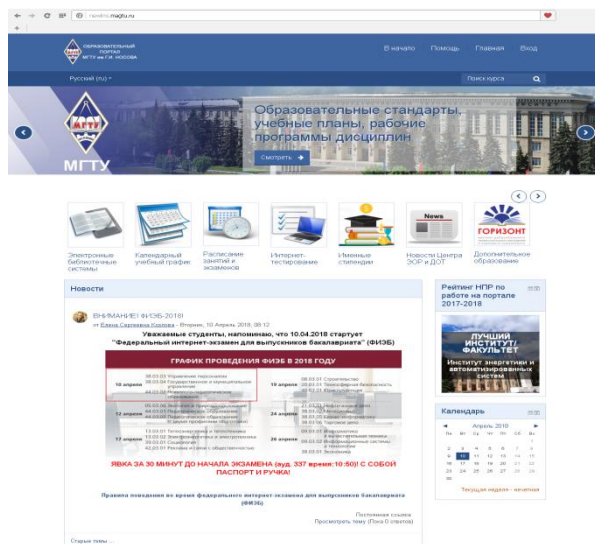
newlms.magtu.ru

ОБРАЗОВАТЕЛЬНЫЙ ПОРТАЛ МГТУ им. Г.И. НОСОВА

В начало Помощь Главная Вход

Русский (ru)

Поиск курса

МГТУ

Образовательные стандарты, учебные планы, рабочие программы дисциплин

Смотреть

Электронные библиотечные системы

Календарный учебный график

Расписание занятий и экзаменов

Интернет-тестирование

Именные стипендии

News
Новости Центра ЭОР и ДОТ

ГОРИЗОНТ
Дополнительное образование

Новости

ВНИМАНИЕ! (ФИЭБ-2018)
от Елена Сергеевна Козлова - Вторник, 10 Апрель 2018, 08:12

Уважаемые студенты, напоминаю, что 10.04.2018 стартует "Федеральный интернет-экзамен для выпускников бакалавриата" (ФИЭБ)

ГРАФИК ПРОВЕДЕНИЯ ФИЭБ В 2018 ГОДУ

10 апреля
12 апреля
17 апреля
19 апреля
24 апреля
26 апреля

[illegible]

ЯВКА ЗА 30 МИНУТ ДО НАЧАЛА ЭКЗАМЕНА (ауд. 337 время: 10:50)! С СОБОЙ ПАСПОРТ И РУЧКА!

Правила поведения во время федерального интернет-экзамена для выпускников бакалавриата (ФИЭБ)

Постоянная ссылка
Просмотреть тему (Пока 0 ответов)

Старые темы ...

Рейтинг НПР по работе на портале 2017-2018

ЛУЧШИЙ ИНСТИТУТ/ФАКУЛЬТЕТ
Институт энергетики и автоматизированных систем

Календарь

Апрель 2018

| Пн | Вт | Ср | Чт | Пт | Сб | Вс |
|---|---|---|---|---|---|---|
| | | | | | | 1 |
| 2 | 3 | 4 | 5 | 6 | 7 | 8 |
| 9 | 10 | 11 | 12 | 13 | 14 | 15 |
| 16 | 17 | 18 | 19 | 20 | 21 | 22 |
| 23 | 24 | 25 | 26 | 27 | 28 | 29 |
| 30 | | | | | | |

Текущая неделя - нечетная